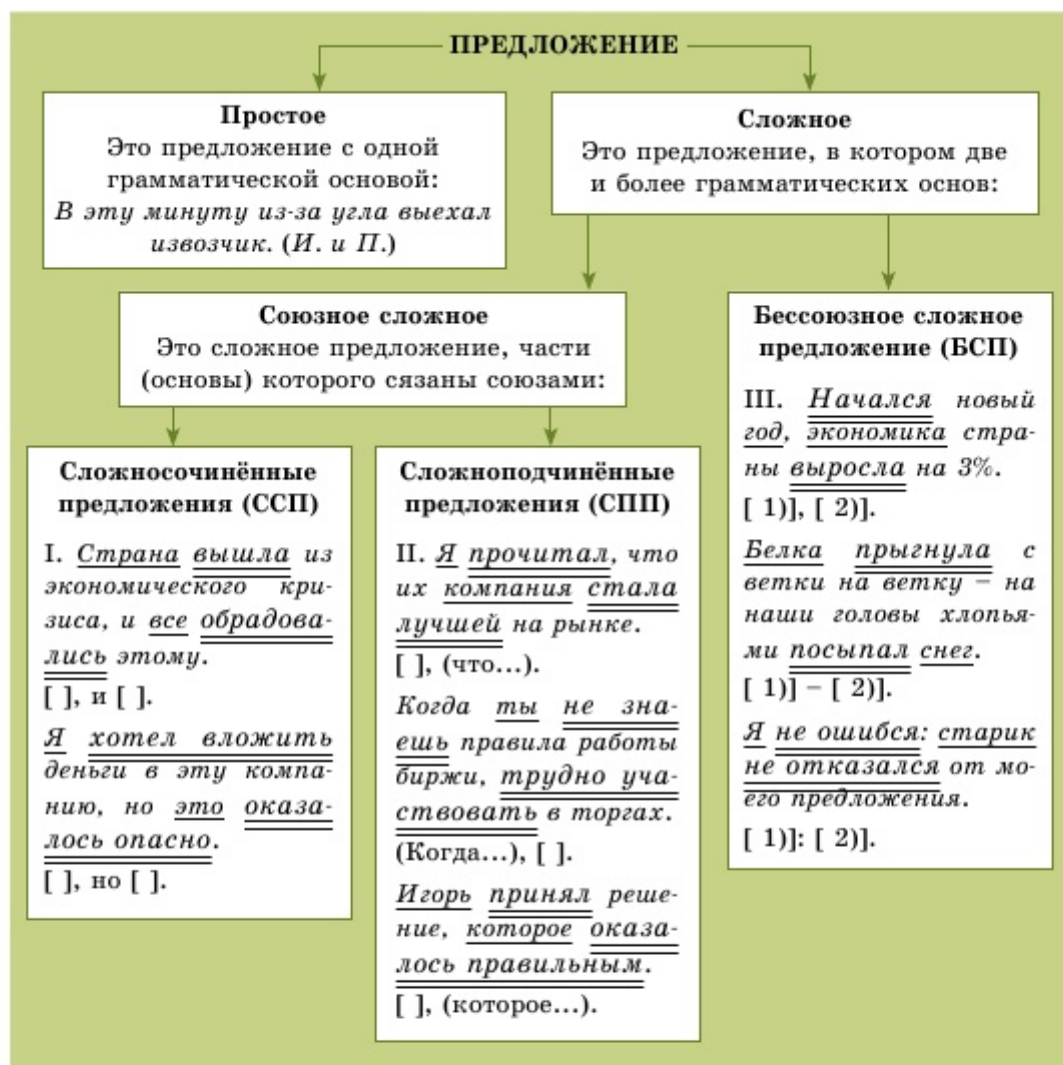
ПРЕДЛОЖЕНИЕ

**Простое**
Это предложение с одной грамматической основой:
*В эту минуту из-за угла выехал извозчик.* (И. и П.)

**Сложное**
Это предложение, в котором две и более грамматических основ:

**Союзное сложное**
Это сложное предложение, части (основы) которого сязаны союзами:

**Бессоюзное сложное предложение (БСП)**

III. *Начался новый год, экономика страны выросла на 3%.*
[ 1)], [ 2)].

*Белка прыгнула с ветки на ветку – на наши головы хлопьями посыпал снег.*
[ 1)] – [ 2)].

*Я не ошибся: старик не отказался от моего предложения.*
[ 1)]: [ 2)].

**Сложносочинённые предложения (ССП)**

I. *Страна вышла из экономического кризиса, и все обрадовались этому.*
[ ], и [ ].

*Я хотел вложить деньги в эту компанию, но это оказалось опасно.*
[ ], но [ ].

**Сложноподчинённые предложения (СПП)**

II. *Я прочитал, что их компания стала лучшей на рынке.*
[ ], (что...).

*Когда ты не знаешь правила работы биржи, трудно участвовать в торгах.*
(Когда...), [ ].

*Игорь принял решение, которое оказалось правильным.*
[ ], (которое...).